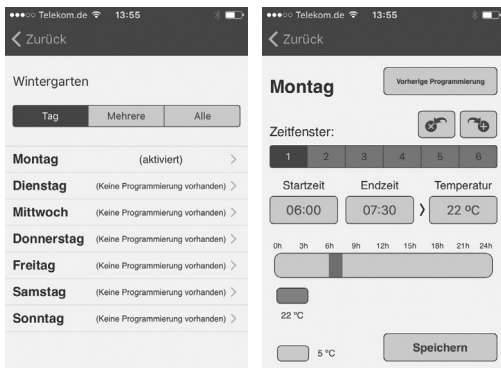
●●●○○ Telekom.de 13:55

Zurück

Wintergarten

Tag | Mehrere | Alle

Montag (aktiviert) >

Dienstag (Keine Programmierung vorhanden) >

Mittwoch (Keine Programmierung vorhanden) >

Donnerstag (Keine Programmierung vorhanden) >

Freitag (Keine Programmierung vorhanden) >

Samstag (Keine Programmierung vorhanden) >

Sonntag (Keine Programmierung vorhanden) >

●●●○○ Telekom.de 13:55

Zurück

Montag

Vorherige Programmierung

Zeitfenster:

1 2 3 4 5 6

Startzeit Endzeit Temperatur

06:00 07:30 > 22 °C

0h 3h 6h 9h 12h 15h 18h 21h 24h

22 °C

5 °C

Speichern